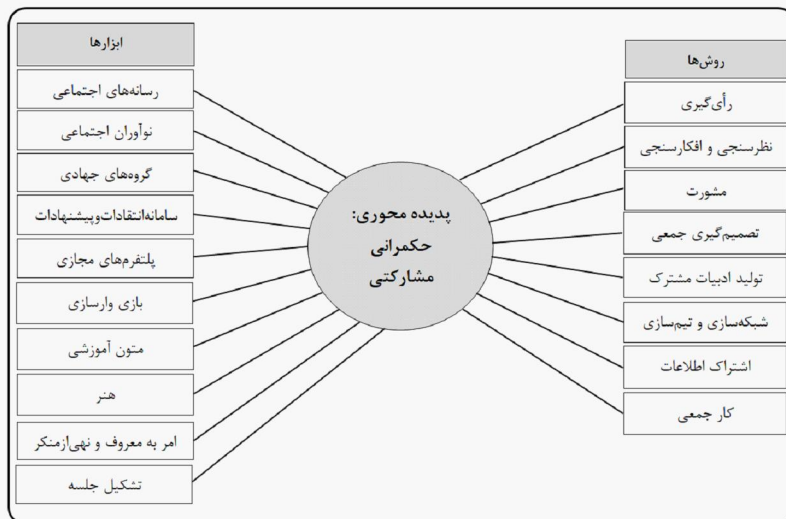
پدیده محوری: حکمرانی مشارکتی

روش‌ها
رأی‌گیری
نظرسنجی و افکارسنجی
مشورت
تصمیم‌گیری جمعی
تولید ادبیات مشترک
شبکه‌سازی و تیم‌سازی
اشتراک اطلاعات
کار جمعی

ابزارها
رسانه‌های اجتماعی
نوآوران اجتماعی
گروه‌های جهادی
سامانه‌انتقادات‌وپیشنهادات
پلتفرم‌های مجازی
بازی وارسازی
متون آموزشی
هنر
امر به معروف و نهی‌ازمنکر
تشکیل جلسه